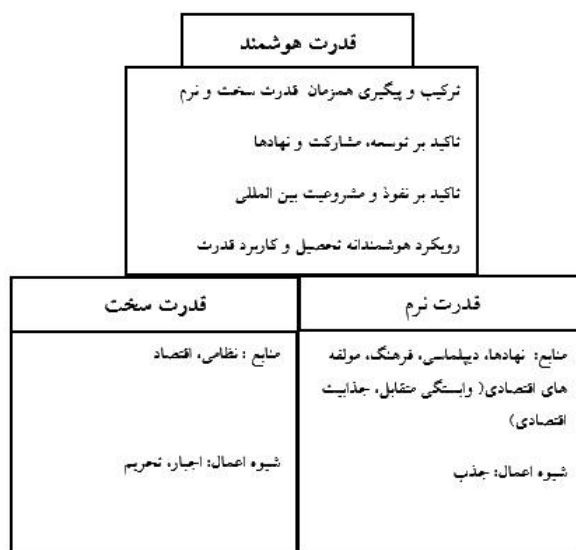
قدرت هوشمند

ترکیب و پیگیری همزمان قدرت سخت و نرم

تاکید بر توسعه، مشارکت و نهادها

تاکید بر نفوذ و مشروعیت بین المللی

رویکرد هوشمندانه تحصیل و کاربرد قدرت

قدرت سخت

منابع : نظامی، اقتصاد

شیوه اعمال: اجبار، تحریم

قدرت نرم

منابع: نهادها، دیپلماسی، فرهنگ، مولفه های اقتصادی( وابستگی متقابل، جذابیت اقتصادی)

شیوه اعمال: جذب